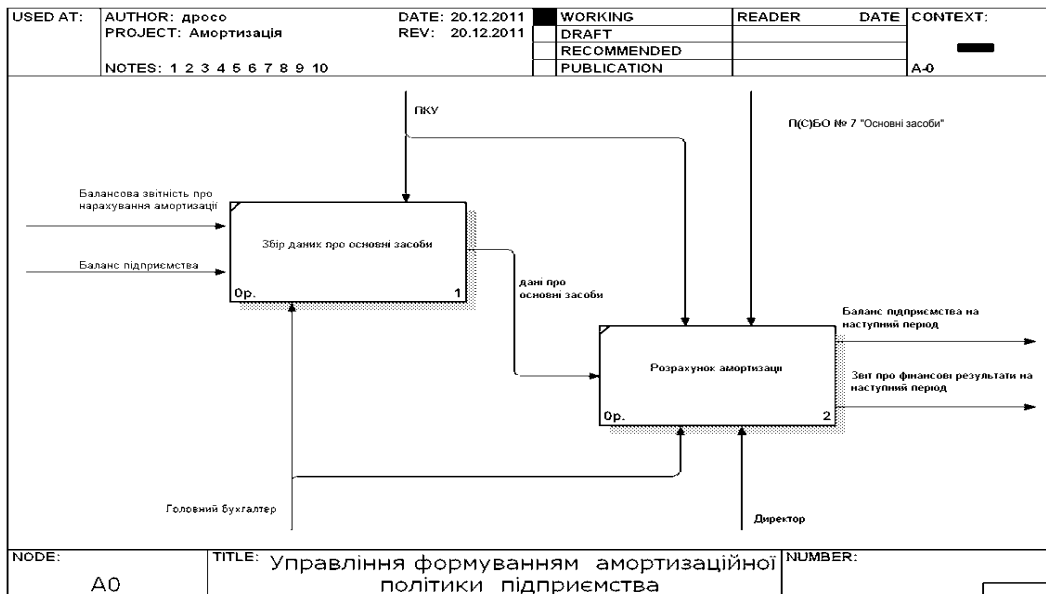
| USED AT: | AUTHOR: дрocо<br>PROJECT: Амортизація<br><br>NOTES: 1 2 3 4 5 6 7 8 9 10 | DATE: 20.12.2011<br>REV: 20.12.2011 | WORKING<br>DRAFT<br>RECOMMENDED<br>PUBLICATION | READER | DATE | CONTEXT:<br><br><br>A-0 |
|---|---|---|---|---|---|---|

ПКУ

П(С)БО № 7 "Основні засоби"

Балансова звітність про нарахування амортизації

Баланс підприємства

Збір даних про основні засоби

0р.

1

дані про основні засоби

Баланс підприємства на наступний період

Розрахунок амортизаці

Звіт про фінансові результати на наступний період

0р.

2

Головний бухгалтер

Директор

| NODE: A0 | TITLE: Управління формуванням амортизаційної політики підприємства | NUMBER: |
|---|---|---|